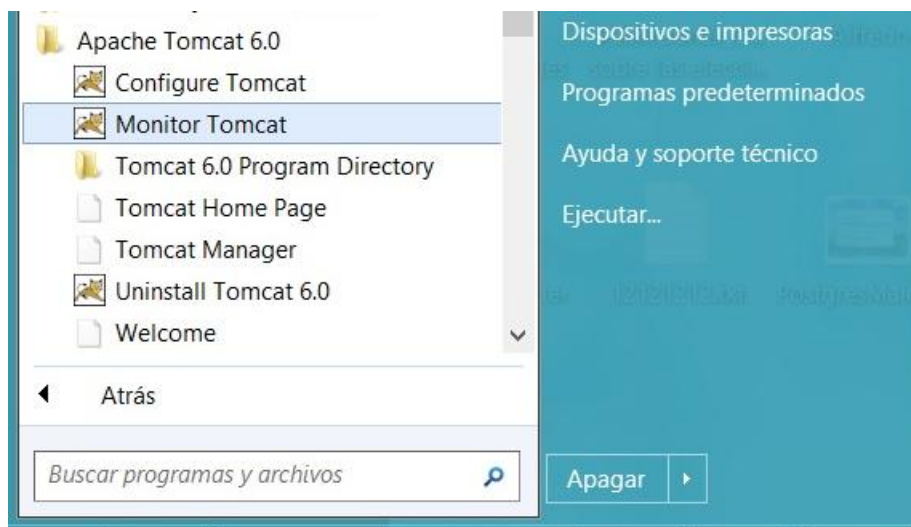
Apache Tomcat 6.0
Configure Tomcat
Monitor Tomcat
Tomcat 6.0 Program Directory
Tomcat Home Page
Tomcat Manager
Uninstall Tomcat 6.0
Welcome

Atrás

Buscar programas y archivos

Dispositivos e impresoras
Programas predeterminados
Ayuda y soporte técnico
Ejecutar...

Apagar